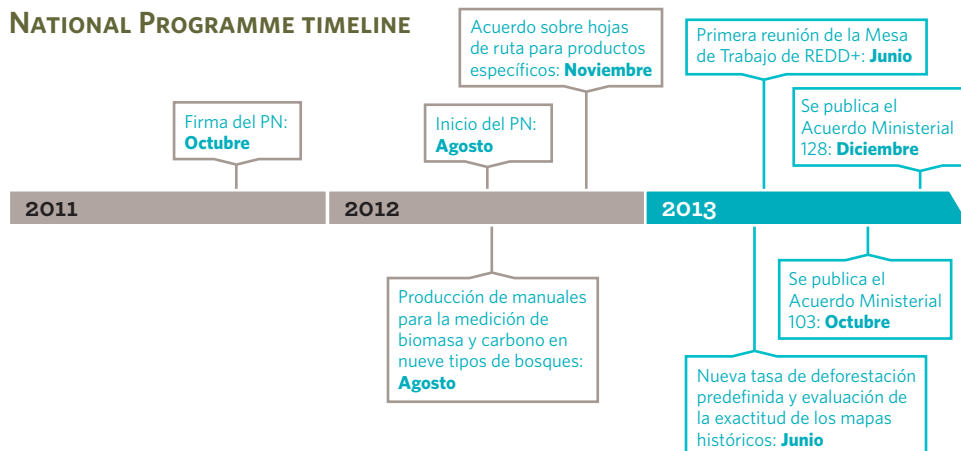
National Programme timeline

Firma del PN: **Octubre**

Inicio del PN: **Agosto**

Acuerdo sobre hojas de ruta para productos específicos: **Noviembre**

Primera reunión de la Mesa de Trabajo de REDD+: **Junio**

Se publica el Acuerdo Ministerial 128: **Diciembre**

2011

2012

2013

Producción de manuales para la medición de biomasa y carbono en nueve tipos de bosques: **Agosto**

Se publica el Acuerdo Ministerial 103: **Octubre**

Nueva tasa de deforestación predefinida y evaluación de la exactitud de los mapas históricos: **Junio**